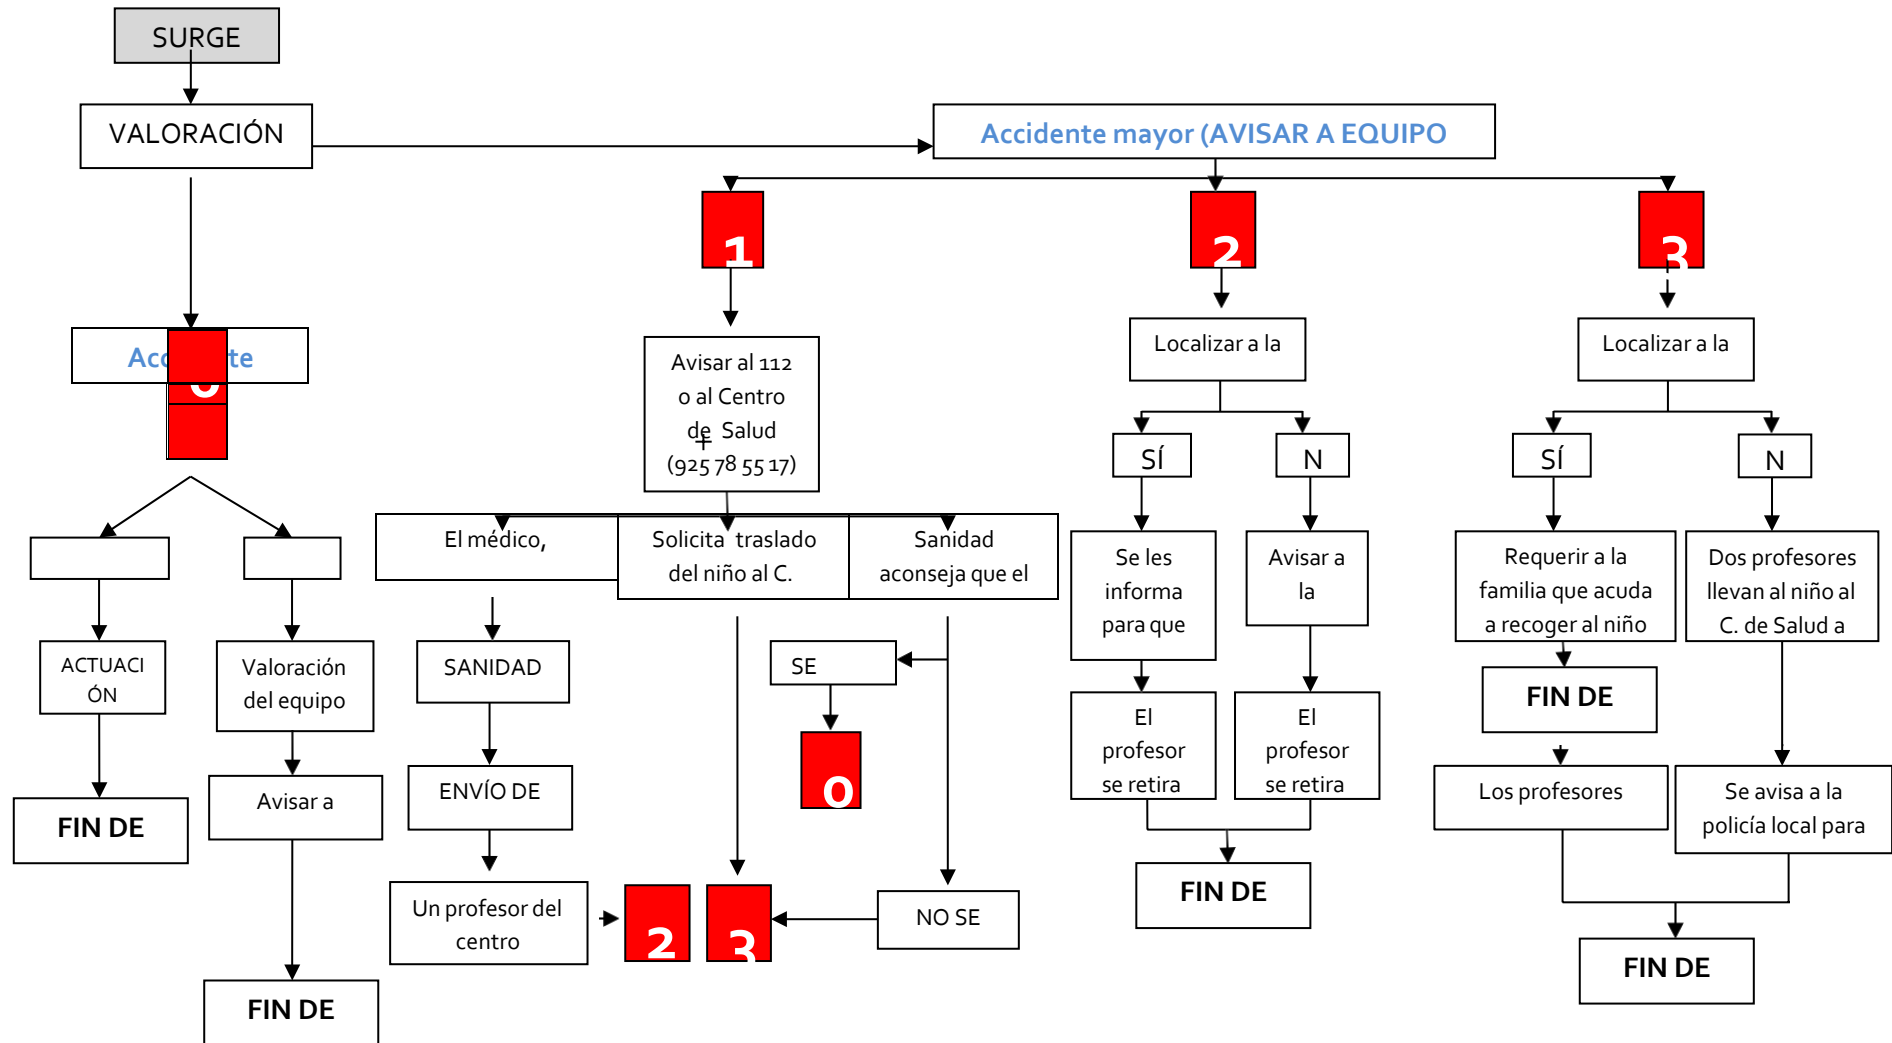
SURGE

VALORACIÓN

Accidente mayor (AVISAR A EQUIPO

1

2

3

Acc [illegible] te

0

Avisar al 112 o al Centro de Salud (925 78 55 17)

Localizar a la

Localizar a la

SÍ

N

SÍ

N

ACTUACIÓN

Valoración del equipo

El médico,

Solicita traslado del niño al C.

Sanidad aconseja que el

Se les informa para que

Avisar a la

Requerir a la familia que acuda a recoger al niño

Dos profesores llevan al niño al C. de Salud a

SANIDAD

SE

0

El profesor se retira

El profesor se retira

FIN DE

FIN DE

Avisar a

ENVÍO DE

Los profesores

Se avisa a la policía local para

Un profesor del centro

2

3

NO SE

FIN DE

FIN DE

FIN DE